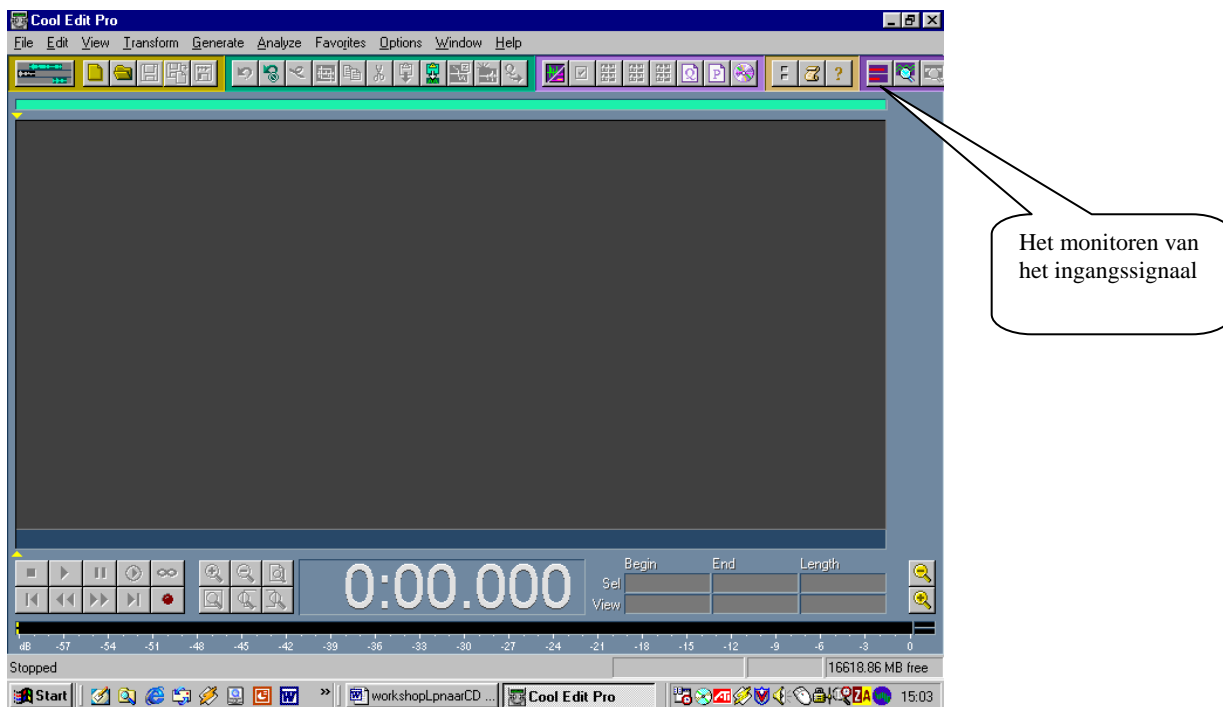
Cool Edit Pro

File Edit View Transform Generate Analyze Favorites Options Window Help

Het monitoren van het ingangssignaal

0:00.000

Begin End Length
Sel
View

dB -57 -54 -51 -48 -45 -42 -39 -36 -33 -30 -27 -24 -21 -18 -15 -12 -9 -6 -3 0

Stopped

16618.86 MB free

Start workshopLpnaarCD ... Cool Edit Pro 15:03